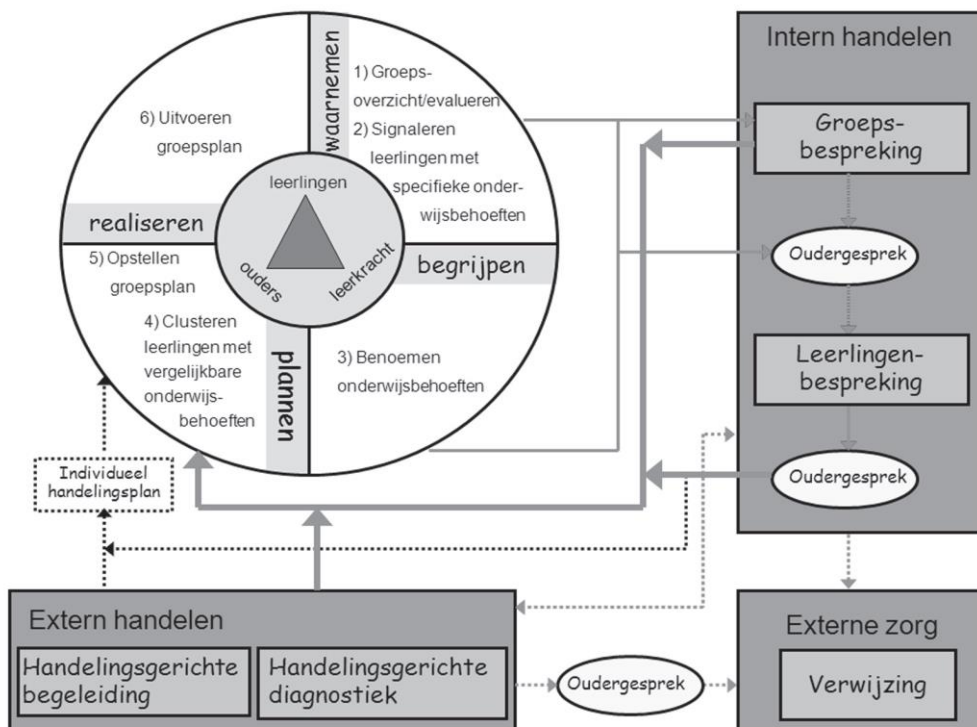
waarnemen

1) Groepsoverzicht/evalueren

2) Signaleren leerlingen met specifieke onderwijsbehoeften

6) Uitvoeren groepsplan

leerlingen

ouders

leerkracht

realiseren

begrijpen

5) Opstellen groepsplan

4) Clusteren leerlingen met vergelijkbare onderwijsbehoeften

plannen

3) Benoemen onderwijsbehoeften

Individueel handelingsplan

Intern handelen

Groepsbespreking

Oudergesprek

Leerlingenbespreking

Oudergesprek

Extern handelen

Handelingsgerichte begeleiding

Handelingsgerichte diagnostiek

Oudergesprek

Externe zorg

Verwijzing